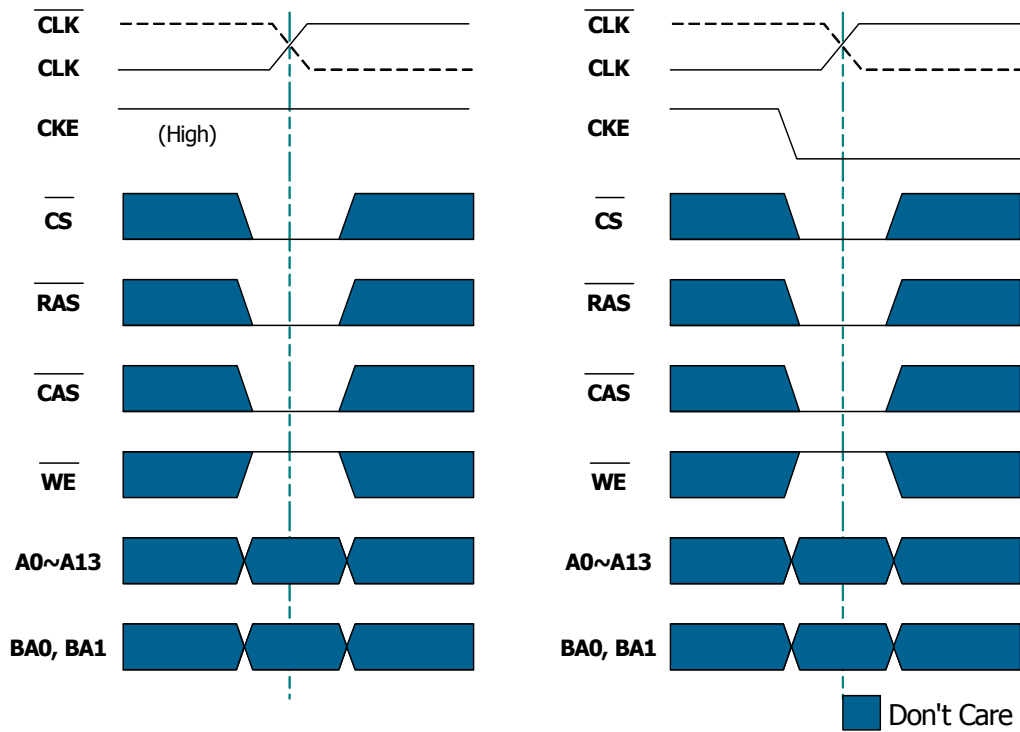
$\overline{CLK}$
CLK
CKE
(High)
$\overline{CS}$
$\overline{RAS}$
$\overline{CAS}$
$\overline{WE}$
A0~A13
BA0, BA1

$\overline{CLK}$
CLK
CKE
$\overline{CS}$
$\overline{RAS}$
$\overline{CAS}$
$\overline{WE}$
A0~A13
BA0, BA1

Don't Care